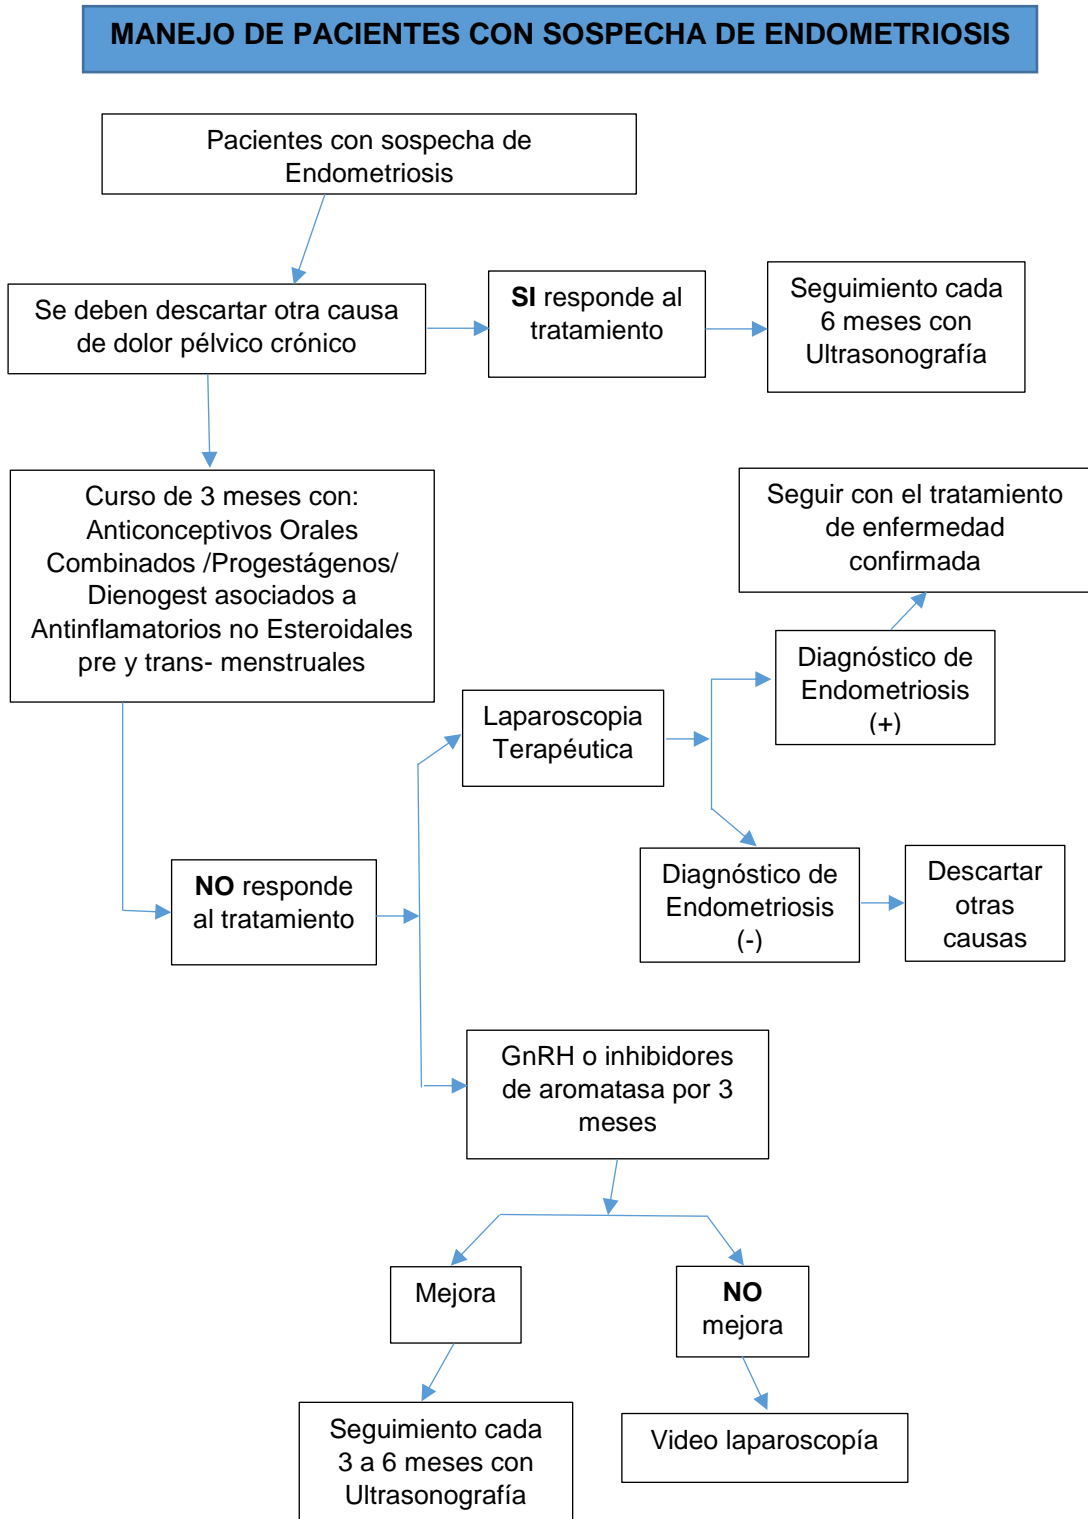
MANEJO DE PACIENTES CON SOSPECHA DE ENDOMETRIOSIS

Pacientes con sospecha de Endometriosis

Se deben descartar otra causa de dolor pélvico crónico

SI responde al tratamiento

Seguimiento cada 6 meses con Ultrasonografía

Curso de 3 meses con: Anticonceptivos Orales Combinados /Progestágenos/ Dienogest asociados a Antinflamatorios no Esteroidales pre y trans- menstruales

Seguir con el tratamiento de enfermedad confirmada

Diagnóstico de Endometriosis (+)

Laparoscopia Terapéutica

NO responde al tratamiento

Diagnóstico de Endometriosis (-)

Descartar otras causas

GnRH o inhibidores de aromatasa por 3 meses

Mejora

NO mejora

Seguimiento cada 3 a 6 meses con Ultrasonografía

Video laparoscopía